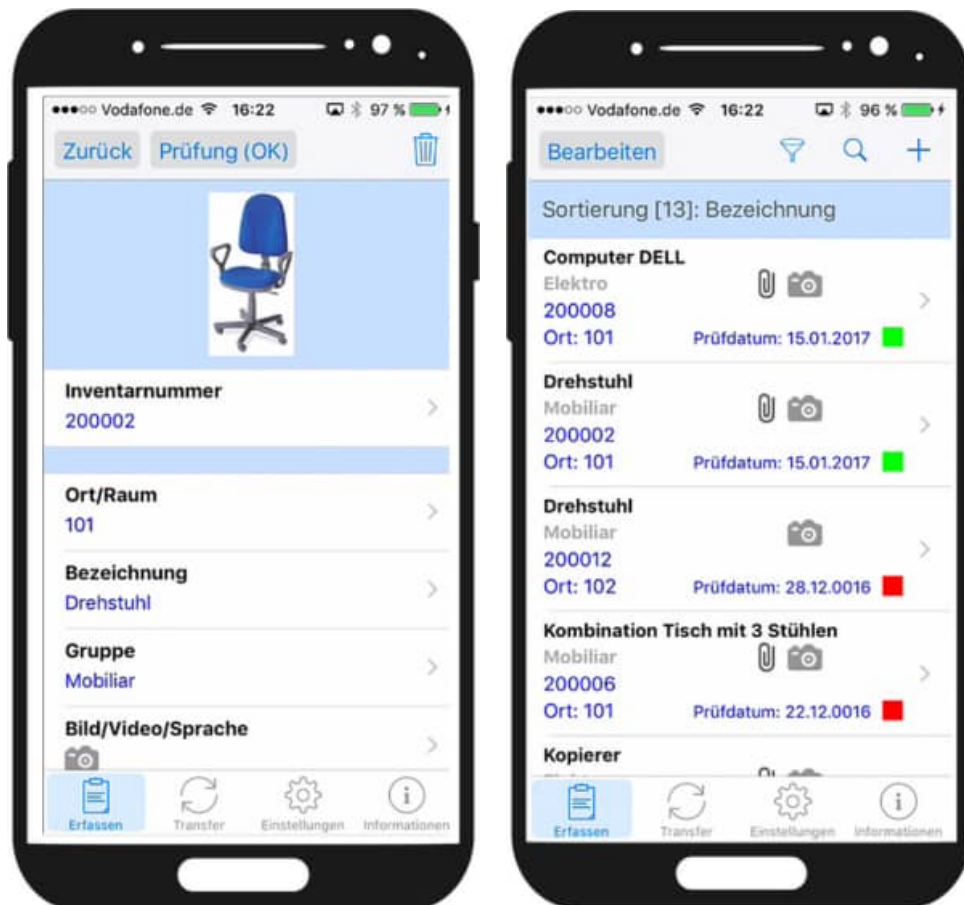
●●●○○ Vodafone.de 16:22 97 %

Zurück Prüfung (OK)

Inventarnummer
200002

Ort/Raum
101

Bezeichnung
Drehstuhl

Gruppe
Mobiliar

Bild/Video/Sprache

Erfassen Transfer Einstellungen Informationen

●●●○○ Vodafone.de 16:22 96 %

Bearbeiten

Sortierung [13]: Bezeichnung

Computer DELL
Elektro
200008
Ort: 101 Prüfdatum: 15.01.2017

Drehstuhl
Mobiliar
200002
Ort: 101 Prüfdatum: 15.01.2017

Drehstuhl
Mobiliar
200012
Ort: 102 Prüfdatum: 28.12.0016

Kombination Tisch mit 3 Stühlen
Mobiliar
200006
Ort: 101 Prüfdatum: 22.12.0016

Kopierer
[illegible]

Erfassen Transfer Einstellungen Informationen